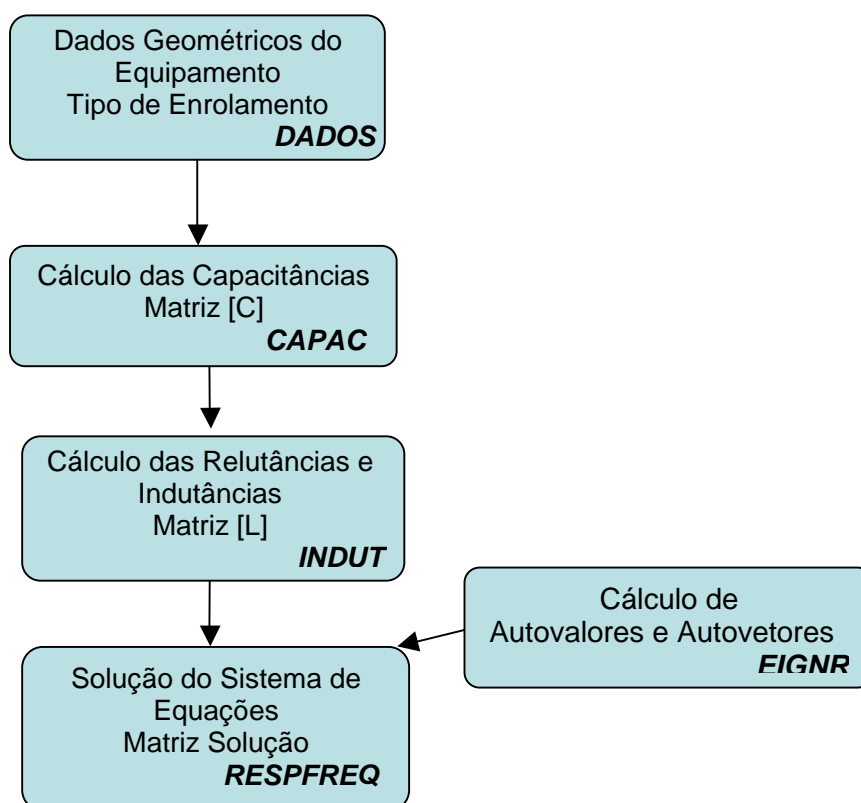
Dados Geométricos do Equipamento
Tipo de Enrolamento
DADOS

Cálculo das Capacitâncias
Matriz [C]
CAPAC

Cálculo das Relutâncias e Indutâncias
Matriz [L]
INDUT

Cálculo de Autovalores e Autovetores
EIGNR

Solução do Sistema de Equações
Matriz Solução
RESPFREQ